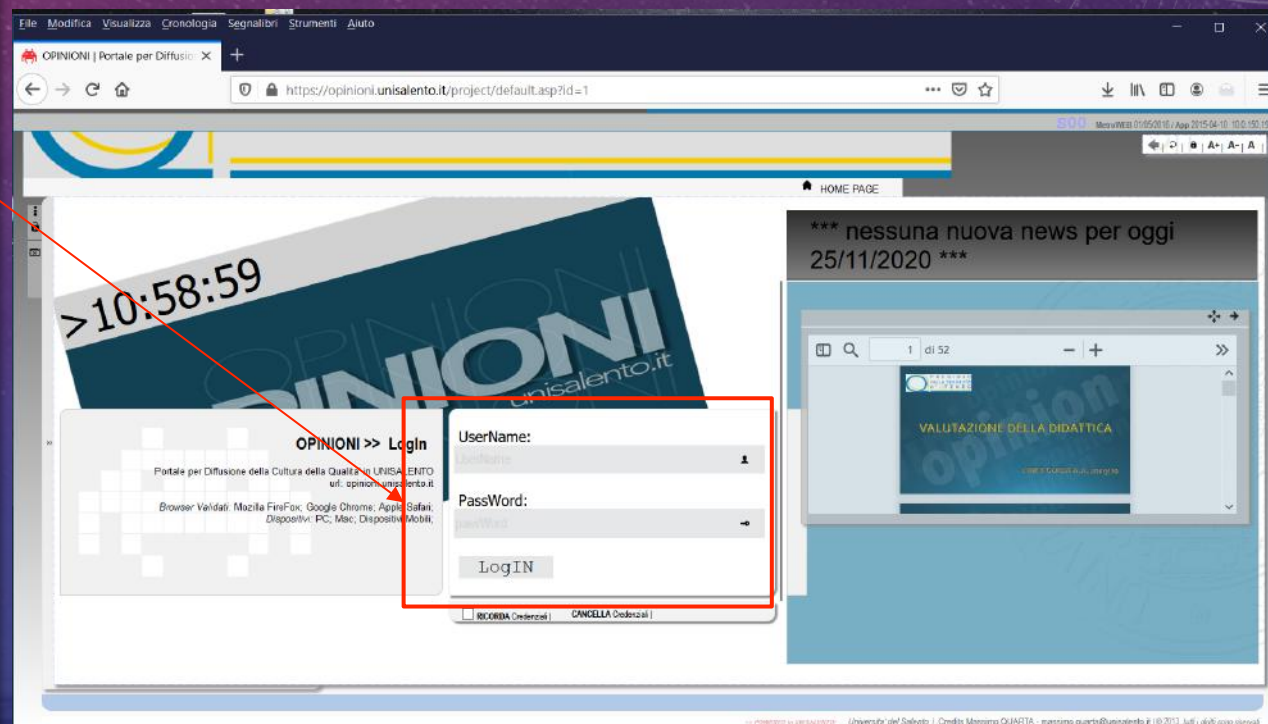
File Modifica Visualizza Cronologia Segnalibri Strumenti Aiuto

OPINIONI | Portale per Diffusio ×

https://opinioni.unisalento.it/project/default.asp?id=1

HOME PAGE

*** nessuna nuova news per oggi 25/11/2020 ***

>10:58:59

OPINIONI
unisalento.it

OPINIONI >> LogIn

Portale per Diffusione della Cultura della Qualità in UNISALENTO
url: opinioni.unisalento.it

Browser Validati: Mozilla FireFox; Google Chrome; Apple Safari;
Dispositivi: PC; Mac; Dispositivi Mobili;

UserName:
UserName

PassWord:
passWord

LogIN

RICORDA Credenziali | CANCELLA Credenziali |

1 di 52

VALUTAZIONE DELLA DIDATTICA

opinion

Universita' del Salento | Credits Massimo QUARTA - massimo.quarta@unisalento.it | © 2013, tutti i diritti sono riservati